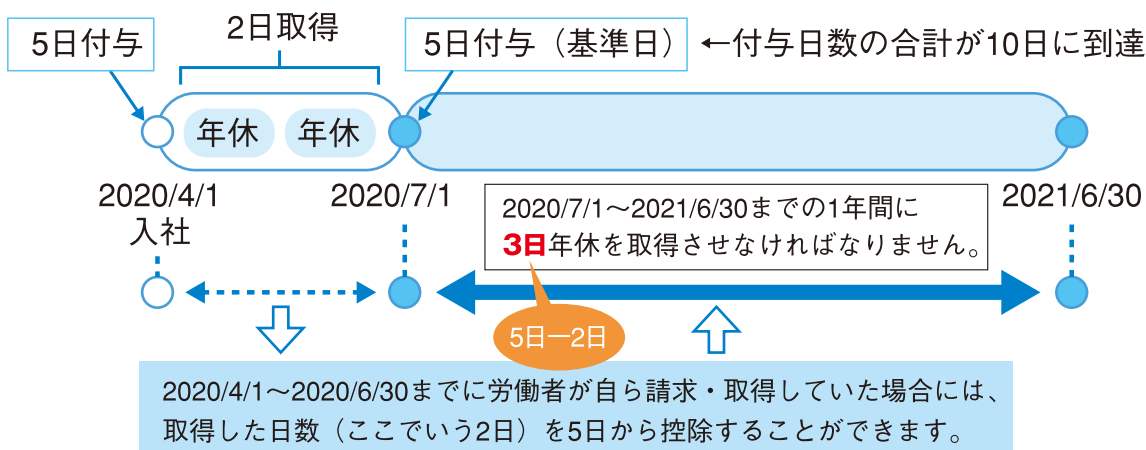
5日付与

2日取得

5日付与（基準日）

←付与日数の合計が10日に到達

年休 年休

2020/4/1
入社

2020/7/1

2021/6/30

2020/7/1～2021/6/30までの1年間に
3日年休を取得させなければなりません。

5日ー2日

2020/4/1～2020/6/30までに労働者が自ら請求・取得していた場合には、取得した日数（ここでいう2日）を5日から控除することができます。